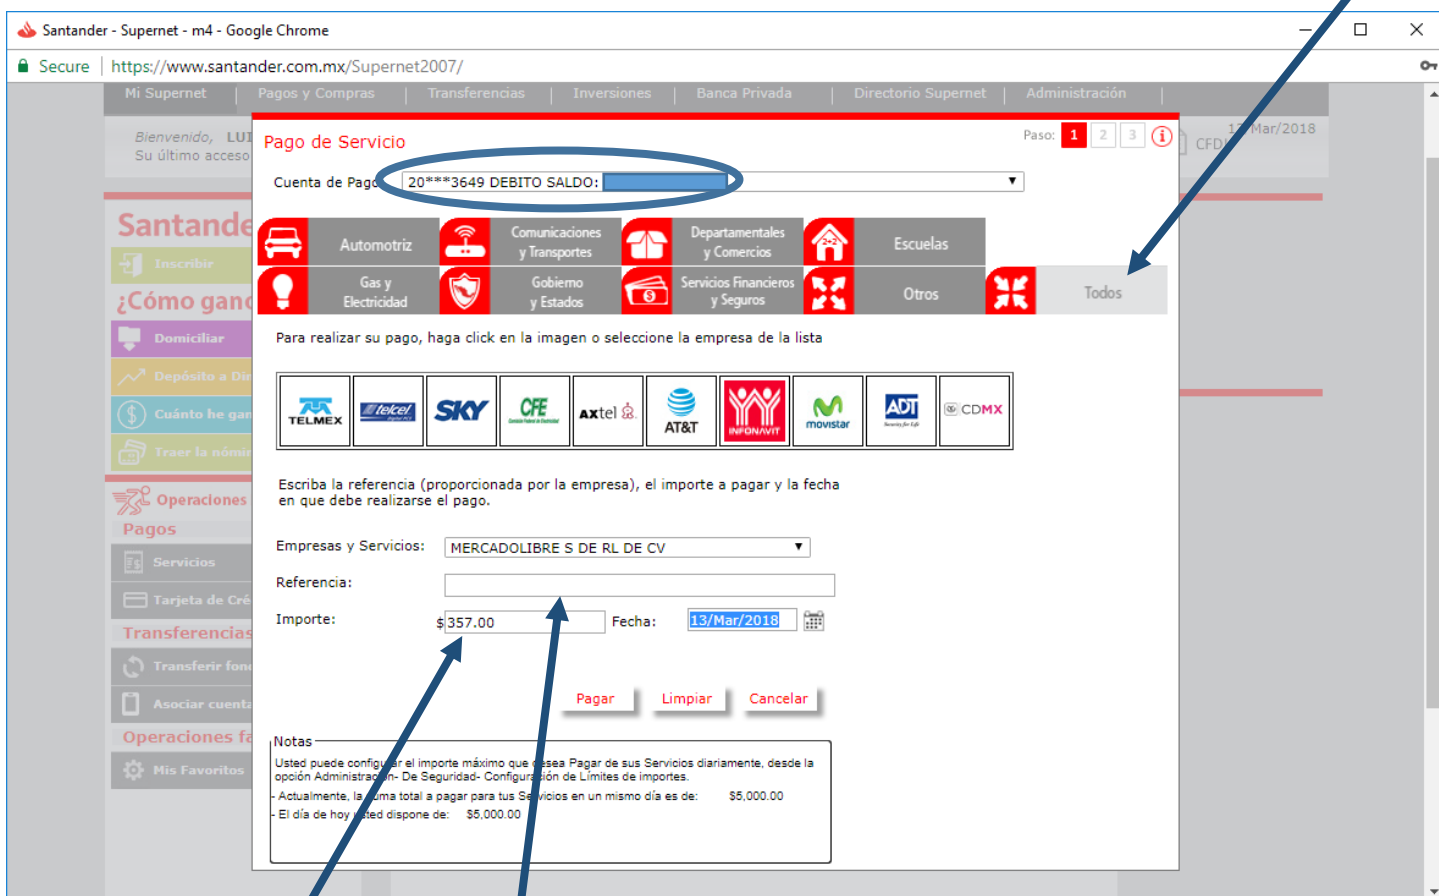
Santander - Supernet - m4 - Google Chrome

Secure | https://www.santander.com.mx/Supernet2007/

Mi Supernet | Pagos y Compras | Transferencias | Inversiones | Banca Privada | Directorio Supernet | Administración

Bienvenido, LU
Su último acceso

Santande

Inscribir

¿Cómo gan

Domiciliar

Depósito a Di

Cuánto he gan

Traer la nómi

Operaciones

Pagos

Servicios

Tarjeta de Cré

Transferencias

Transferir fon

Asociar cuenta

Operaciones f

Mis Favoritos

13/Mar/2018
CFD

Pago de Servicio

Paso: 1 2 3

Cuenta de Pago 20***3649 DEBITO SALDO:

Automotriz | Comunicaciones y Transportes | Departamentales y Comercios | Escuelas
Gas y Electricidad | Gobierno y Estados | Servicios Financieros y Seguros | Otros | Todos

Para realizar su pago, haga click en la imagen o seleccione la empresa de la lista

TELMEX | telcel | SKY | CFE | axtel | AT&T | INFONAVIT | movistar | ADT | CDMX

Escriba la referencia (proporcionada por la empresa), el importe a pagar y la fecha en que debe realizarse el pago.

Empresas y Servicios: MERCADOLIBRE S DE RL DE CV

Referencia:

Importe: $357.00 Fecha: 13/Mar/2018

Pagar Limpiar Cancelar

Notas
Usted puede configurar el importe máximo que desea Pagar de sus Servicios diariamente, desde la opción Administración- De Seguridad- Configuración de Limites de importes.
- Actualmente, la suma total a pagar para tus Servicios en un mismo día es de: $5,000.00
- El día de hoy usted dispone de: $5,000.00